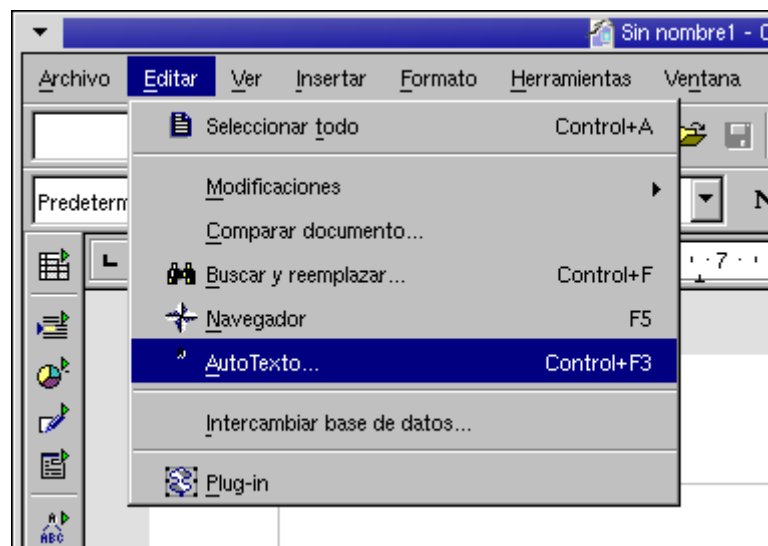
Sin nombre1 - C

Archivo Editar Ver Insertar Formato Herramientas Ventana

Predeterm

Seleccionar todo Control+A

Modificaciones

Comparar documento...

Buscar y reemplazar... Control+F

Navegador F5

AutoTexto... Control+F3

Intercambiar base de datos...

Plug-in

N

7